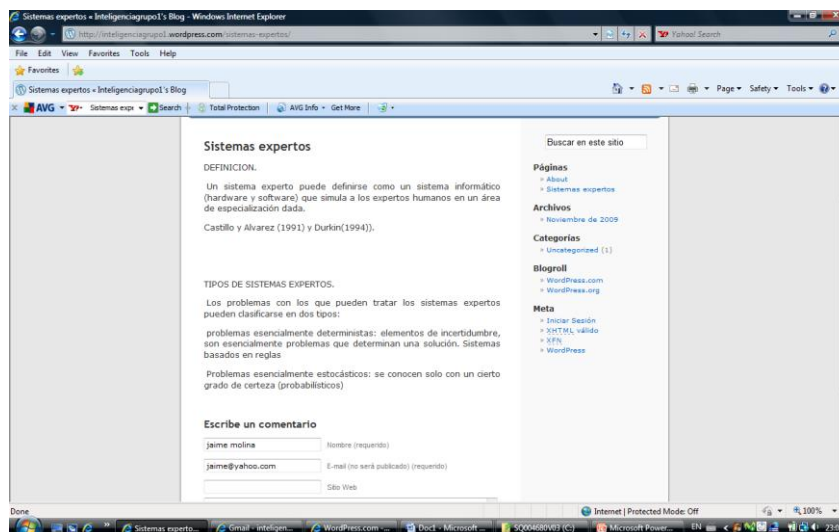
Sistemas expertos « Inteligenciagrupo1's Blog - Windows Internet Explorer

http://inteligenciagrupo1.wordpress.com/sistemas-expertos/

Yahoo! Search

File Edit View Favorites Tools Help

Favorites

Sistemas expertos « Inteligenciagrupo1's Blog

Page ▾ Safety ▾ Tools ▾

AVG ▾ Sistemas expe ▾ Search Total Protection AVG Info ▾ Get More

Sistemas expertos

DEFINICION.

Un sistema experto puede definirse como un sistema informático (hardware y software) que simula a los expertos humanos en un área de especialización dada.

Castillo y Alvarez (1991) y Durkin(1994)).

TIPOS DE SISTEMAS EXPERTOS.

Los problemas con los que pueden tratar los sistemas expertos pueden clasificarse en dos tipos:

problemas esencialmente deterministas: elementos de incertidumbre, son esencialmente problemas que determinan una solución. Sistemas basados en reglas

Problemas esencialmente estocásticos: se conocen solo con un cierto grado de certeza (probabilísticos)

Escribe un comentario

jaime molina Nombre (requerido)

jaime@yahoo.com E-mail (no será publicado) (requerido)

Sitio Web

Buscar en este sitio

Páginas
» About
» Sistemas expertos

Archivos
» Noviembre de 2009

Categorías
» Uncategorized (1)

Blogroll
» WordPress.com
» WordPress.org

Meta
» Iniciar Sesión
» XHTML válido
» XFN
» WordPress

Done

Internet | Protected Mode: Off

100%

Sistemas experto... Gmail - inteligen... WordPress.com -... Doc1 - Microsoft ... SQ004680V03 (C:) Microsoft Power... EN